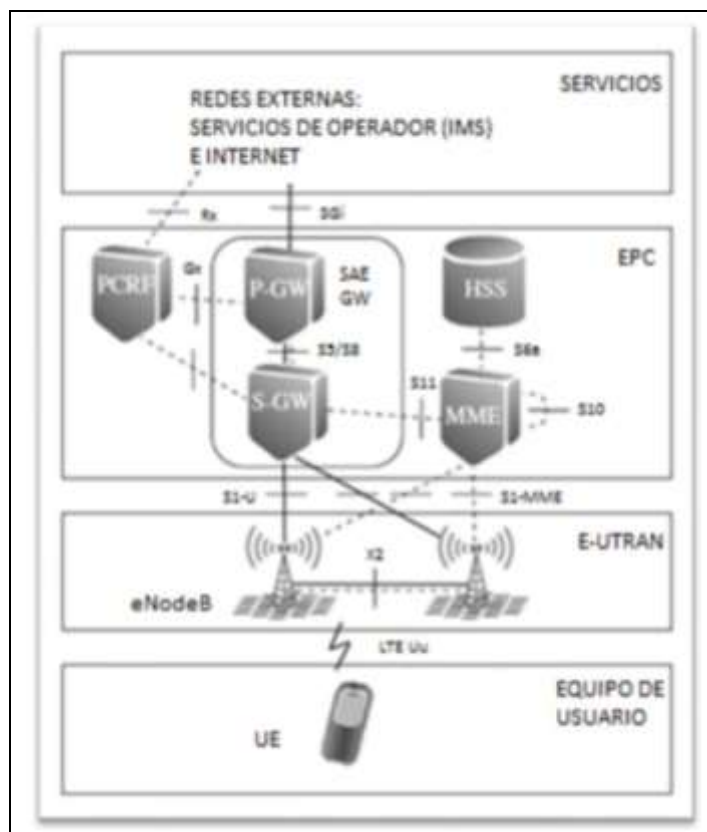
SERVICIOS

REDES EXTERNAS:
SERVICIOS DE OPERADOR (IMS)
E INTERNET

Rx

SGi

EPC

PCRF

Gx

P-GW

SAE GW

HSS

S5/S8

S6a

S11

S-GW

MME

S10

S1-U

S1-MME

E-UTRAN

X2

eNodeB

LTE Uu

EQUIPO DE USUARIO

UE